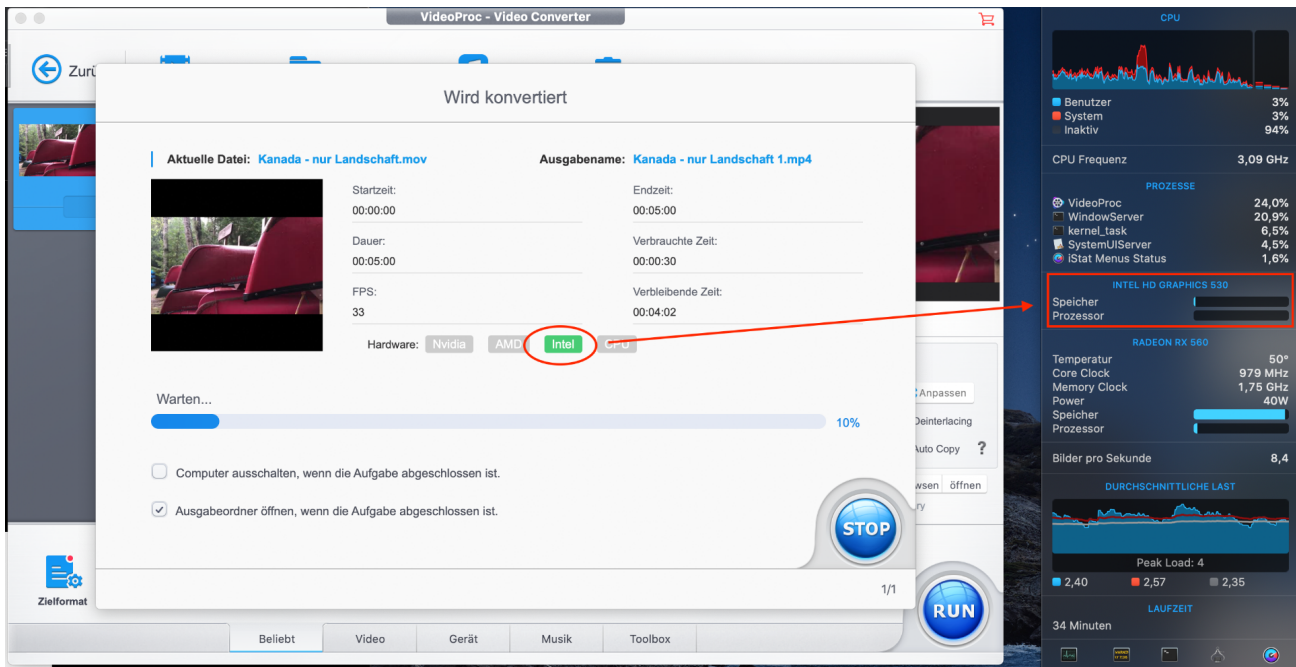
VideoProc - Video Converter

Zurü

Wird konvertiert

Aktuelle Datei: Kanada - nur Landschaft.mov

Ausgabename: Kanada - nur Landschaft 1.mp4

Startzeit:
00:00:00

Endzeit:
00:05:00

Dauer:
00:05:00

Verbrauchte Zeit:
00:00:30

FPS:
33

Verbleibende Zeit:
00:04:02

Hardware: Nvidia AMD Intel CPU

Warten...

10%

Computer ausschalten, wenn die Aufgabe abgeschlossen ist.

Ausgabeordner öffnen, wenn die Aufgabe abgeschlossen ist.

STOP

1/1

Anpassen
Deinterlacing
Auto Copy ?
wsen öffnen
ry

RUN

Zielformat

Beliebt | Video | Gerät | Musik | Toolbox

CPU
Benutzer 3%
System 3%
Inaktiv 94%
CPU Frequenz 3,09 GHz

PROZESSE
VideoProc 24,0%
WindowServer 20,9%
kernel_task 6,5%
SystemUIServer 4,5%
iStat Menus Status 1,6%

INTEL HD GRAPHICS 530
Speicher
Prozessor

RADEON RX 560
Temperatur 50°
Core Clock 979 MHz
Memory Clock 1,75 GHz
Power 40W
Speicher
Prozessor

Bilder pro Sekunde 8,4

DURCHSCHNITTLICHE LAST
Peak Load: 4
2,40 2,57 2,35

LAUFZEIT
34 Minuten